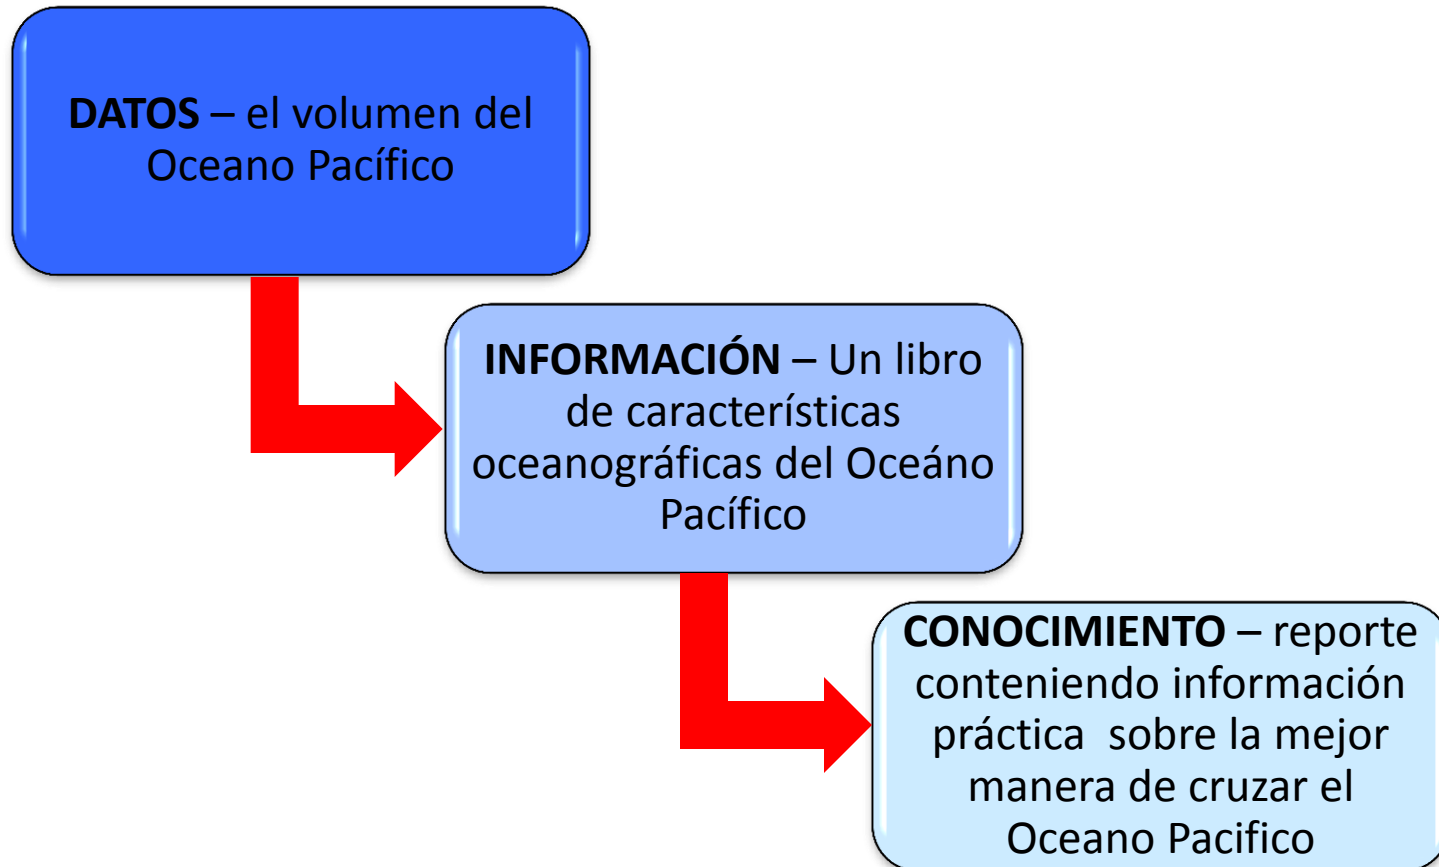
**DATOS** – el volumen del Oceano Pacífico

**INFORMACIÓN** – Un libro de características oceanográficas del Oceáno Pacífico

**CONOCIMIENTO** – reporte conteniendo información práctica sobre la mejor manera de cruzar el Oceano Pacifico